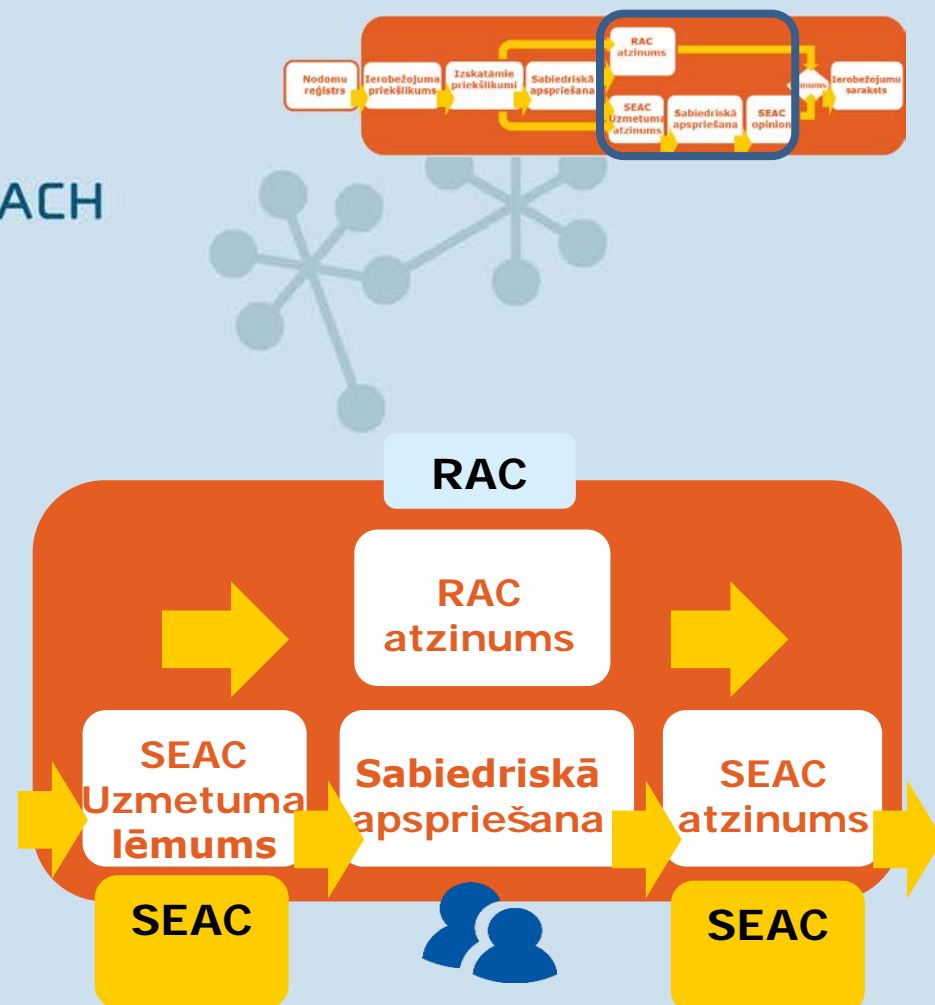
Nodomu reģistrs

Ierobežojuma priekšlikums

Izskatāmie priekšlikumi

Sabiedriskā apspriešana

RAC atzinums

SEAC Uzmetuma atzinums

Sabiedriskā apspriešana

SEAC opinion

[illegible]

Ierobežojumu saraksts

ACH

RAC

RAC atzinums

SEAC Uzmetuma lēmums

Sabiedriskā apspriešana

SEAC atzinums

SEAC

SEAC